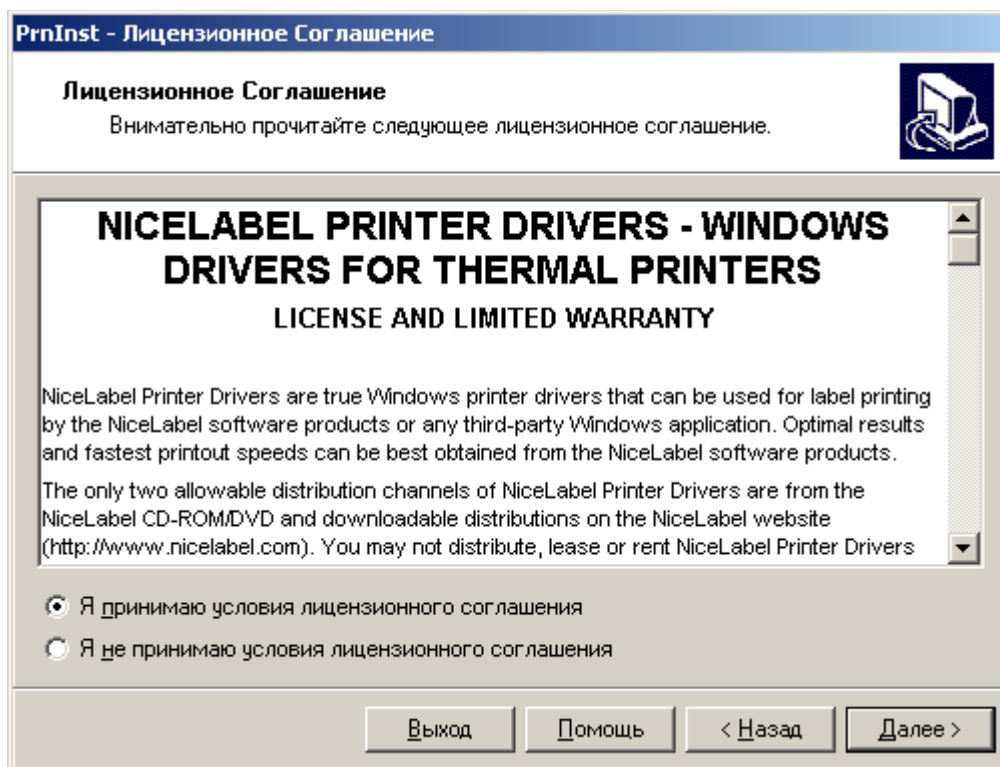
PrnInst - Лицензионное Соглашение

Лицензионное Соглашение

Внимательно прочитайте следующее лицензионное соглашение.

NICELABEL PRINTER DRIVERS - WINDOWS DRIVERS FOR THERMAL PRINTERS

LICENSE AND LIMITED WARRANTY

NiceLabel Printer Drivers are true Windows printer drivers that can be used for label printing by the NiceLabel software products or any third-party Windows application. Optimal results and fastest printout speeds can be best obtained from the NiceLabel software products.

The only two allowable distribution channels of NiceLabel Printer Drivers are from the NiceLabel CD-ROM/DVD and downloadable distributions on the NiceLabel website (http://www.nicelabel.com). You may not distribute, lease or rent NiceLabel Printer Drivers

Я принимаю условия лицензионного соглашения

Я не принимаю условия лицензионного соглашения

Выход | Помощь | < Назад | Далее >